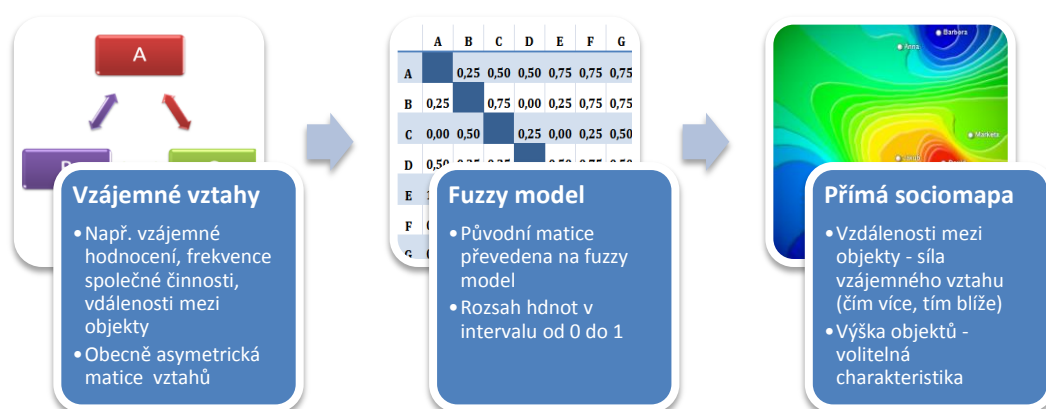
A

B

C

Vzájemné vztahy

• Např. vzájemné hodnocení, frekvence společné činnosti, vdálenosti mezi objekty

• Obecně asymetrická matice vztahů

|   | A | B | C | D | E | F | G |
|---|---|---|---|---|---|---|---|
| A |   | 0,25 | 0,50 | 0,50 | 0,75 | 0,75 | 0,75 |
| B | 0,25 |   | 0,75 | 0,00 | 0,25 | 0,75 | 0,75 |
| C | 0,00 | 0,50 |   | 0,25 | 0,00 | 0,25 | 0,50 |
| D | 0,50 | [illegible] | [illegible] |   | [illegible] | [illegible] | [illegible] |
| E | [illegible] |  |  |  |  |  |  |
| F | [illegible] |  |  |  |  |  |  |
| G | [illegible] |  |  |  |  |  |  |

Fuzzy model

• Původní matice převedena na fuzzy model

• Rozsah hdnot v intervalu od 0 do 1

Barbora

Anna

Marketa

Lucie

Přímá sociomapa

• Vzdálenosti mezi objekty - síla vzájemného vztahu (čím více, tím blíže)

• Výška objektů - volitelná charakteristika